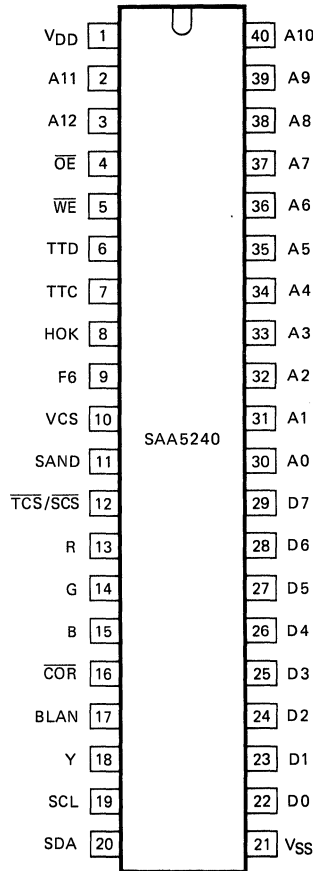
$V_{DD}$ 1
A11 2
A12 3
$\overline{OE}$ 4
$\overline{WE}$ 5
TTD 6
TTC 7
HOK 8
F6 9
VCS 10
SAND 11
$\overline{TCS}/\overline{SCS}$ 12
R 13
G 14
B 15
$\overline{COR}$ 16
BLAN 17
Y 18
SCL 19
SDA 20

SAA5240

40 A10
39 A9
38 A8
37 A7
36 A6
35 A5
34 A4
33 A3
32 A2
31 A1
30 A0
29 D7
28 D6
27 D5
26 D4
25 D3
24 D2
23 D1
22 D0
21 $V_{SS}$